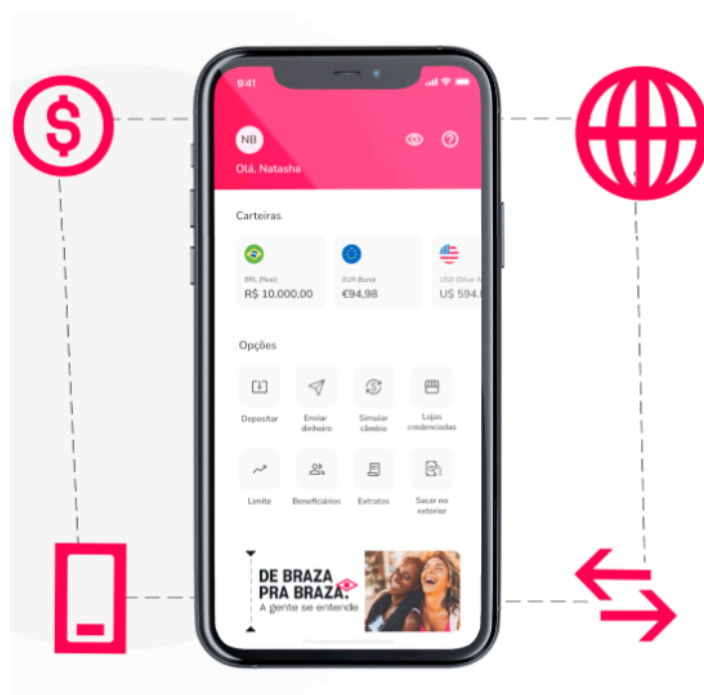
9:41

NB

Olá, Natasha

Carteiras

BRL (Real)
R$ 10.000,00

EUR (Euro)
€94,98

USD (Dólar A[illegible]
U$ 594,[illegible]

Opções

Depositar

Enviar dinheiro

Simular câmbio

Lojas credenciadas

Limite

Beneficiários

Extratos

Sacar no exterior

DE BRAZA PRA BRAZA.
A gente se entende